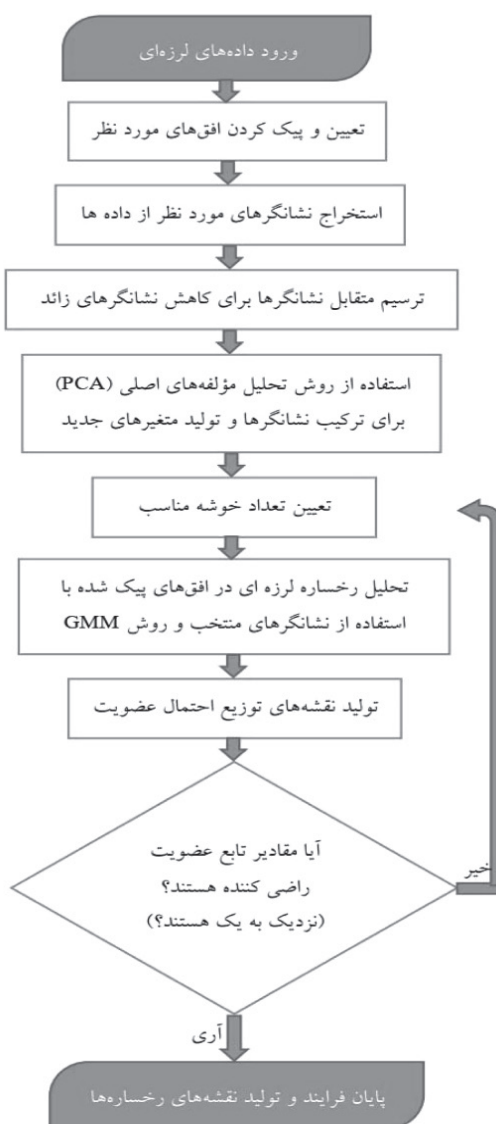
ورود داده‌های لرزه‌ای

تعیین و پیک کردن افق‌های مورد نظر

استخراج نشانگرهای مورد نظر از داده ها

ترسیم متقابل نشانگرها برای کاهش نشانگرهای زائد

استفاده از روش تحلیل مؤلفه‌های اصلی (PCA) برای ترکیب نشانگرها و تولید متغیرهای جدید

تعیین تعداد خوشه مناسب

تحلیل رخساره لرزه ای در افقهای پیک شده با استفاده از نشانگرهای منتخب و روش GMM

تولید نقشه‌های توزیع احتمال عضویت

آیا مقادیر تابع عضویت راضی کننده هستند؟ (نزدیک به یک هستند؟)

خیر

آری

پایان فرایند و تولید نقشه‌های رخساره‌ها